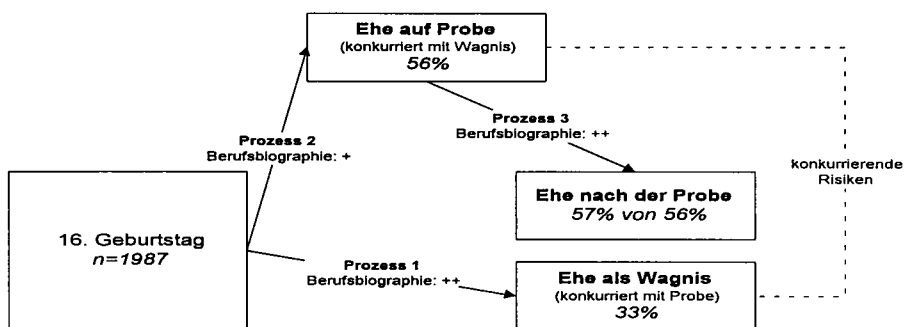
Ehe auf Probe
(konkurriert mit Wagnis)
56%

Prozess 3
Berufsbiographie: ++

Prozess 2
Berufsbiographie: +

konkurrierende Risiken

Ehe nach der Probe
57% von 56%

16. Geburtstag
n=1987

Prozess 1
Berufsbiographie: ++

Ehe als Wagnis
(konkurriert mit Probe)
33%